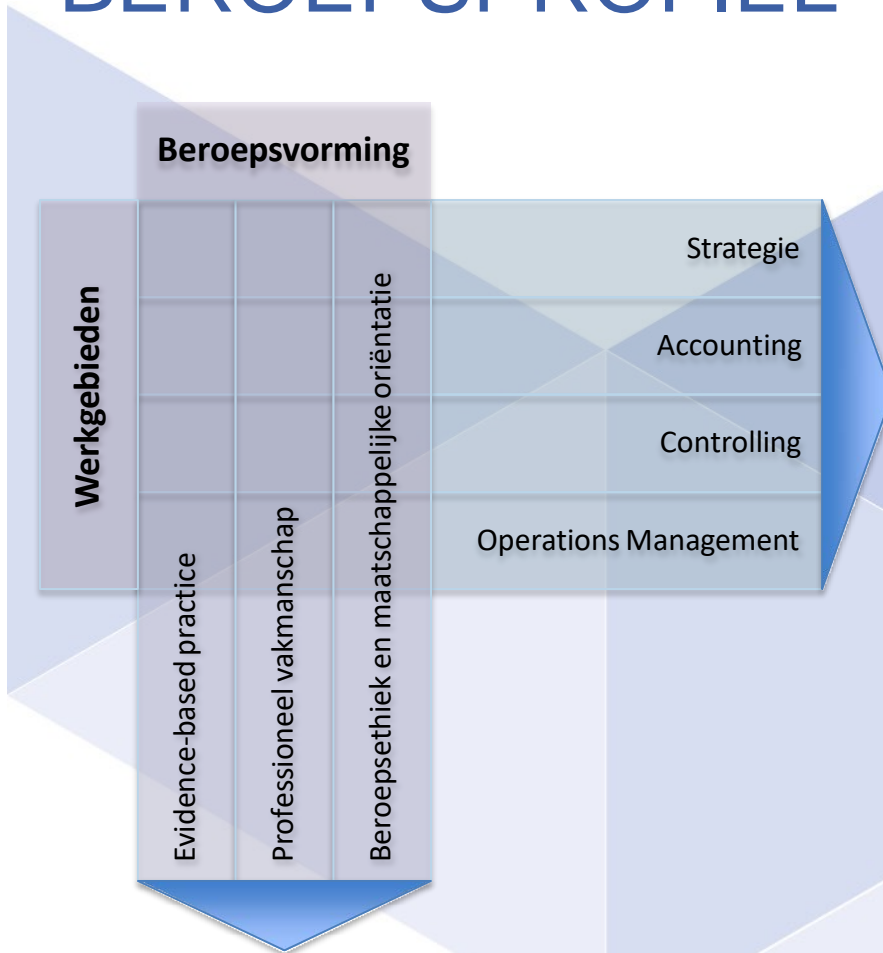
BEROEPSPROFIEL

Beroepsvorming

Werkgebieden

Strategie

Accounting

Controlling

Operations Management

Evidence-based practice

Professioneel vakmanschap

Beroepsethiek en maatschappelijke oriëntatie